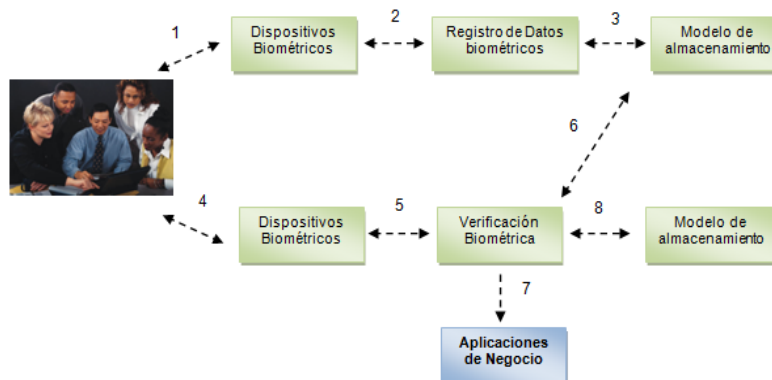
1

Dispositivos Biométricos

2

Registro de Datos biométricos

3

Modelo de almacenamiento

6

4

Dispositivos Biométricos

5

Verificación Biométrica

8

Modelo de almacenamiento

7

Aplicaciones de Negocio